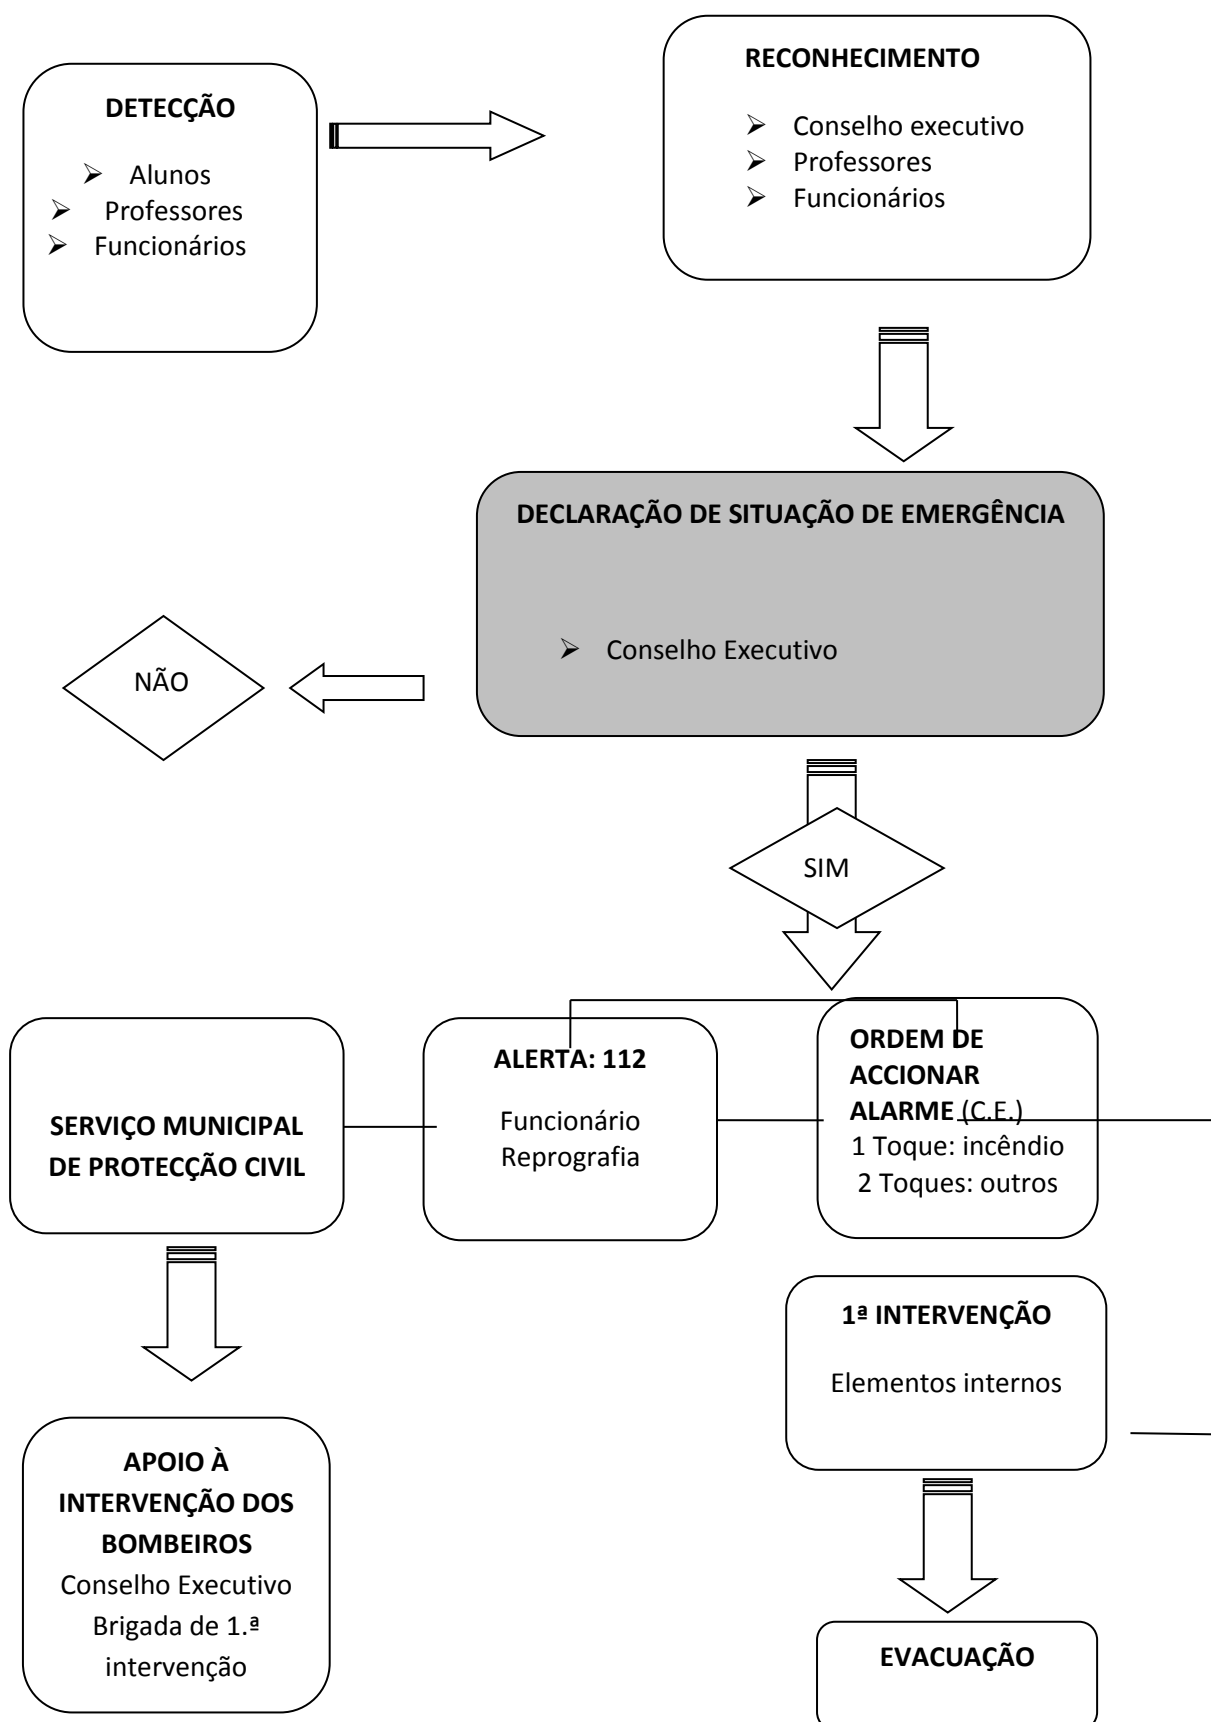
DETECÇÃO

➢ Alunos
➢ Professores
➢ Funcionários

RECONHECIMENTO

➢ Conselho executivo
➢ Professores
➢ Funcionários

DECLARAÇÃO DE SITUAÇÃO DE EMERGÊNCIA

➢ Conselho Executivo

NÃO

SIM

SERVIÇO MUNICIPAL DE PROTECÇÃO CIVIL

ALERTA: 112

Funcionário Reprografia

ORDEM DE ACCIONAR ALARME (C.E.)
1 Toque: incêndio
2 Toques: outros

1ª INTERVENÇÃO

Elementos internos

APOIO À INTERVENÇÃO DOS BOMBEIROS
Conselho Executivo
Brigada de 1.ª intervenção

EVACUAÇÃO